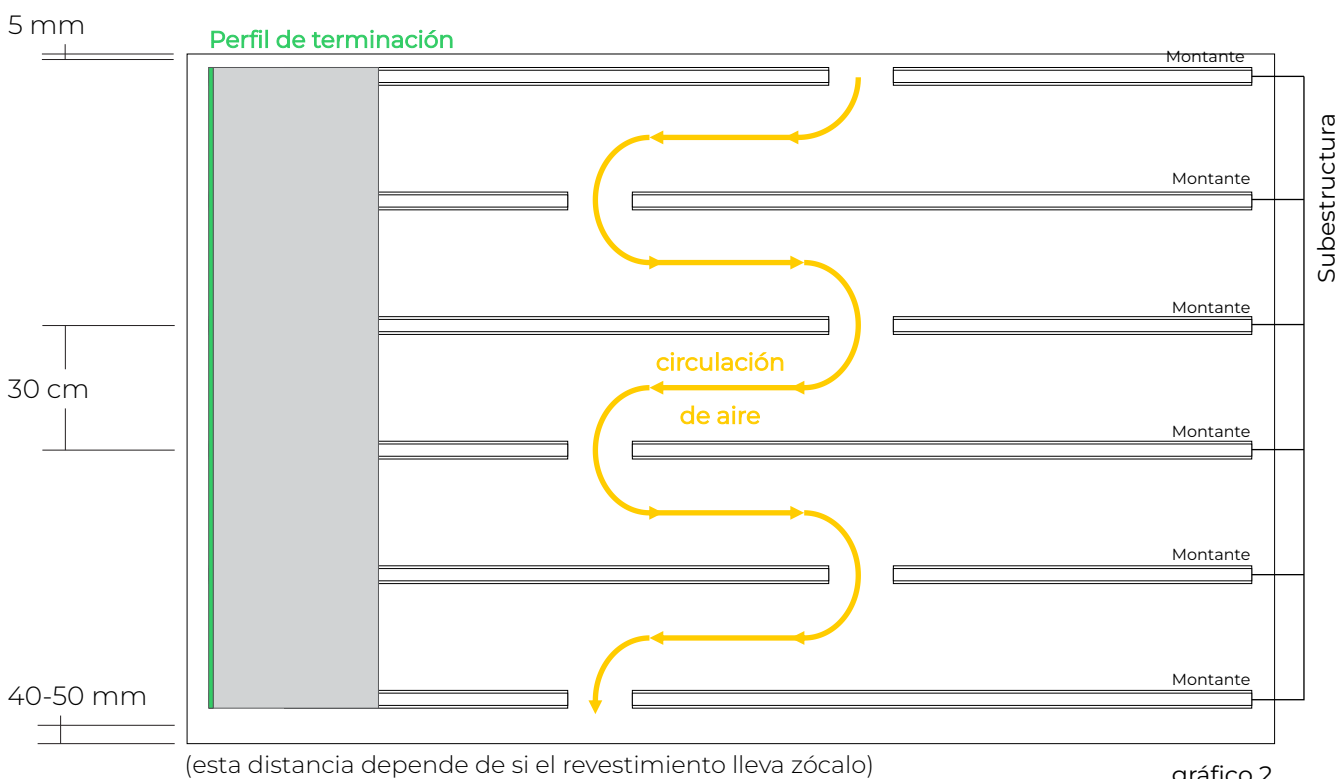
5 mm

Perfil de terminación

Montante

Montante

Montante

Montante

Montante

Montante

Subestructura

30 cm

circulación

de aire

40-50 mm

(esta distancia depende de si el revestimiento lleva zócalo)

gráfico 2